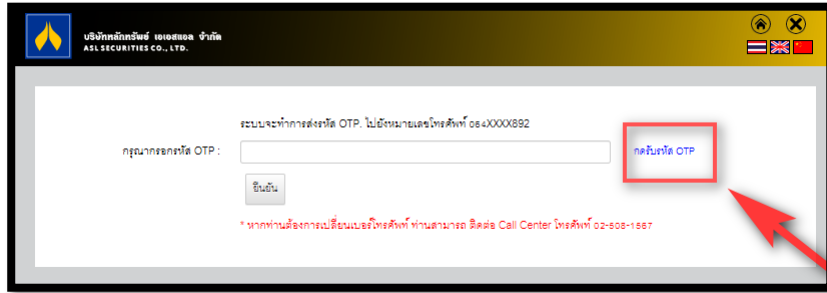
บริษัทหลักทรัพย์ เอเอสแอล จำกัด
ASL SECURITIES CO., LTD.

ระบบจะทำการส่งรหัส OTP. ไปยังหมายเลขโทรศัพท์ 064XXXX892

กรุณากรอกรหัส OTP :

กดรับรหัส OTP

ยืนยัน

* หากท่านต้องการเปลี่ยนเบอร์โทรศัพท์ ท่านสามารถ ติดต่อ Call Center โทรศัพท์ 02-508-1567